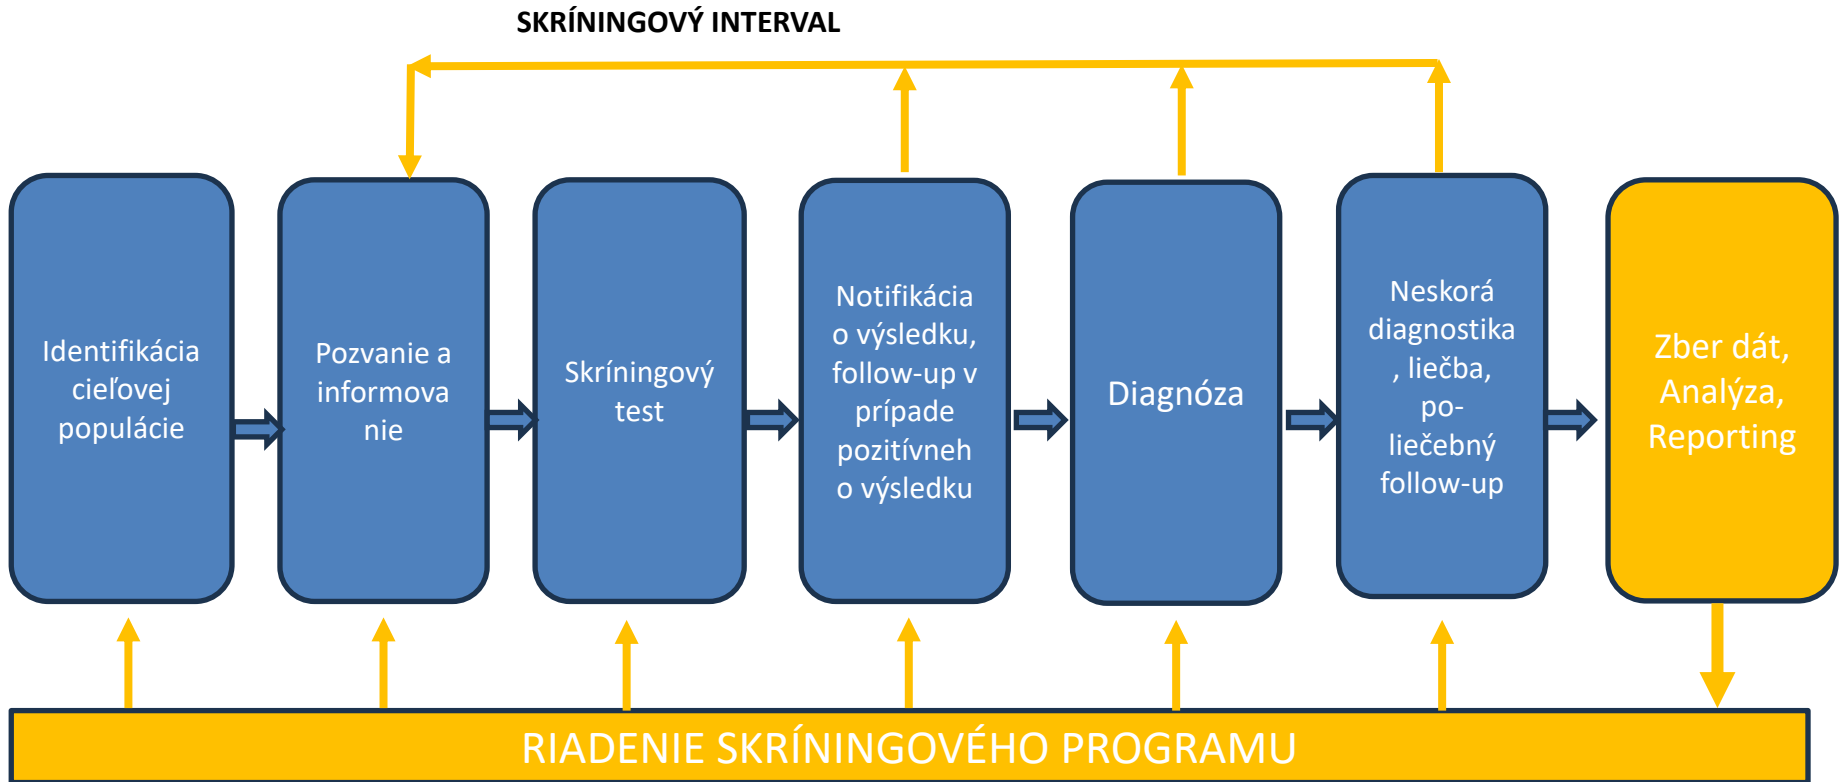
SKRÍNINGOVÝ INTERVAL

Identifikácia cieľovej populácie

Pozvanie a informova nie

Skríningový test

Notifikácia o výsledku, follow-up v prípade pozitívneh o výsledku

Diagnóza

Neskorá diagnostika , liečba, po-liečebný follow-up

Zber dát, Analýza, Reporting

RIADENIE SKRÍNINGOVÉHO PROGRAMU